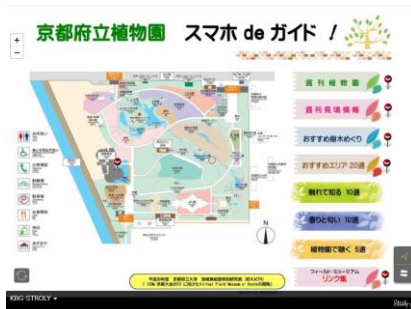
京都府立植物園 スマホ de ガイド !

+
−

週刊植物園
週刊見頃情報
おすすめ樹木めぐり
おすすめエリア 20選
触れて知る 10選
香りと匂い 10選
植物園で聴く 5選
フィールド・ミュージアム リンク集

N

平成28年度 京都府立大学 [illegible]
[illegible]

KBG STROLY
Stroly